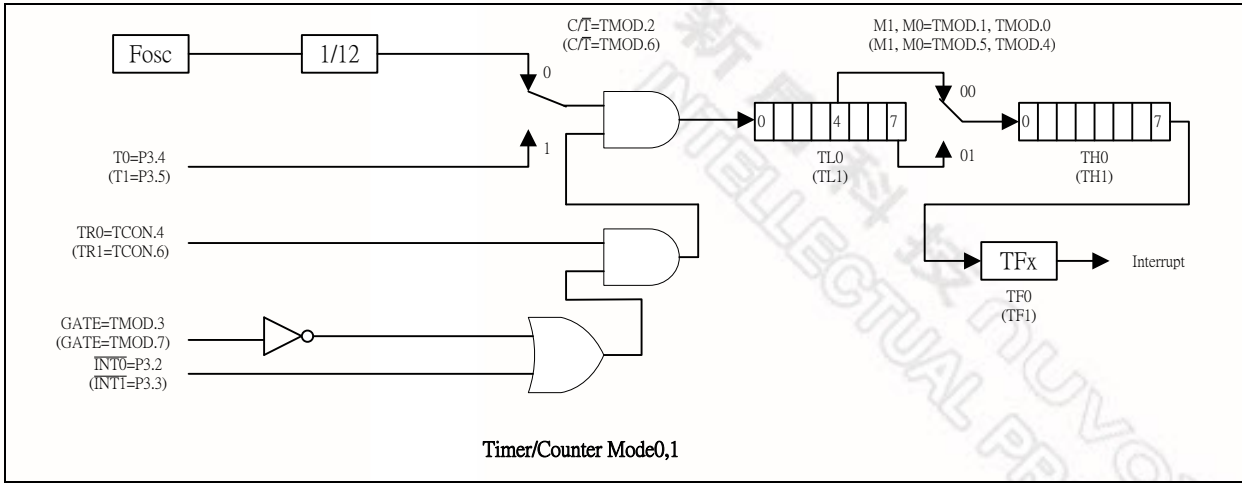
Fosc
1/12
C/$\overline{T}$=TMOD.2
(C/$\overline{T}$=TMOD.6)
0
1
T0=P3.4
(T1=P3.5)
TR0=TCON.4
(TR1=TCON.6)
GATE=TMOD.3
(GATE=TMOD.7)
$\overline{INT0}$=P3.2
($\overline{INT1}$=P3.3)
M1, M0=TMOD.1, TMOD.0
(M1, M0=TMOD.5, TMOD.4)
0
4
7
TL0
(TL1)
00
01
0
7
TH0
(TH1)
TFx
Interrupt
TF0
(TF1)
新唐科技
INTELLECTUAL NUVOTON PR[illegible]
Timer/Counter Mode0,1